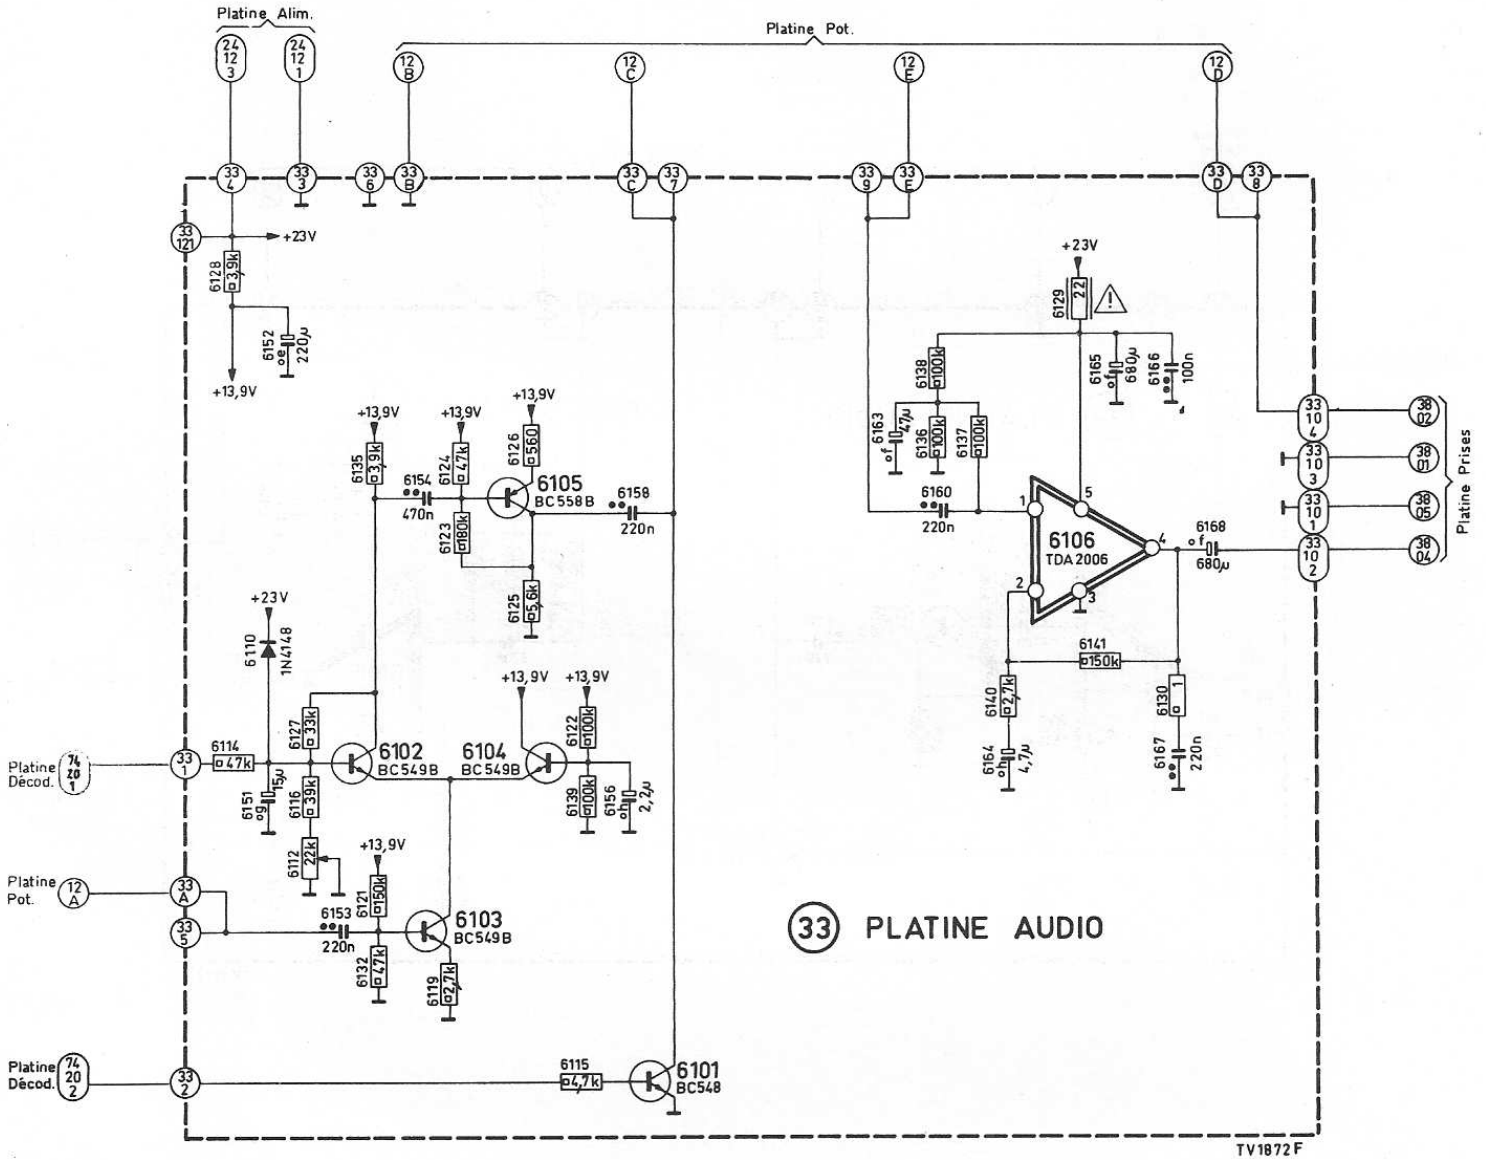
Platine Alim.

Platine Pot.

24 12 3
24 12 1
12 B
12 C
12 E
12 D

33 4
33 3
33 6
33 B
33 C
33 7
33 9
33 E
33 D
33 8

33 121
+23V
6128
3,9k
6152
220µ
+13,9V

+23V
6129
22
6138
100k
6165
680µ
6166
100n
6163
47µ
6136
100k
6137
100k
6160
220n
1
5
6106
TDA 2006
4
2
3
6168
680µ
6141
150k
6140
2,7k
6130
1
6164
4,7µ
6167
220n

33 10 4
38 02
33 10 3
38 01
33 10 1
38 05
33 10 2
38 04
Platine Prises

+13,9V
6135
3,9k
+13,9V
6124
47k
+13,9V
6126
560
6154
470n
6105
BC 558 B
6158
220n
6123
180k
6125
5,6k

+23V
6110
1N4148
6127
33k
6102
BC549B
6104
BC549B
+13,9V
+13,9V
6122
100k
Platine Décod.
74 20 1
33 1
6114
47k
6151
15µ
6116
39k
6139
100k
6156
2,2µ
6112
22k
+13,9V
6121
150k
Platine Pot.
12 A
33 A
33 5
6153
220n
6103
BC549B
6132
47k
6119
2,7k

33 PLATINE AUDIO

Platine Décod.
74 20 2
33 2
6115
4,7k
6101
BC548

TV1872 F